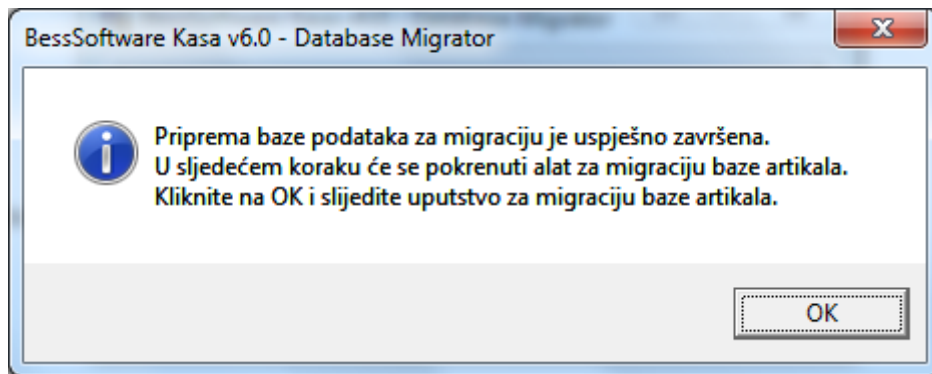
BessSoftware Kasa v6.0 - Database Migrator

X

Priprema baze podataka za migraciju je uspješno završena.
U sljedećem koraku će se pokrenuti alat za migraciju baze artikala.
Kliknite na OK i slijedite uputstvo za migraciju baze artikala.

OK